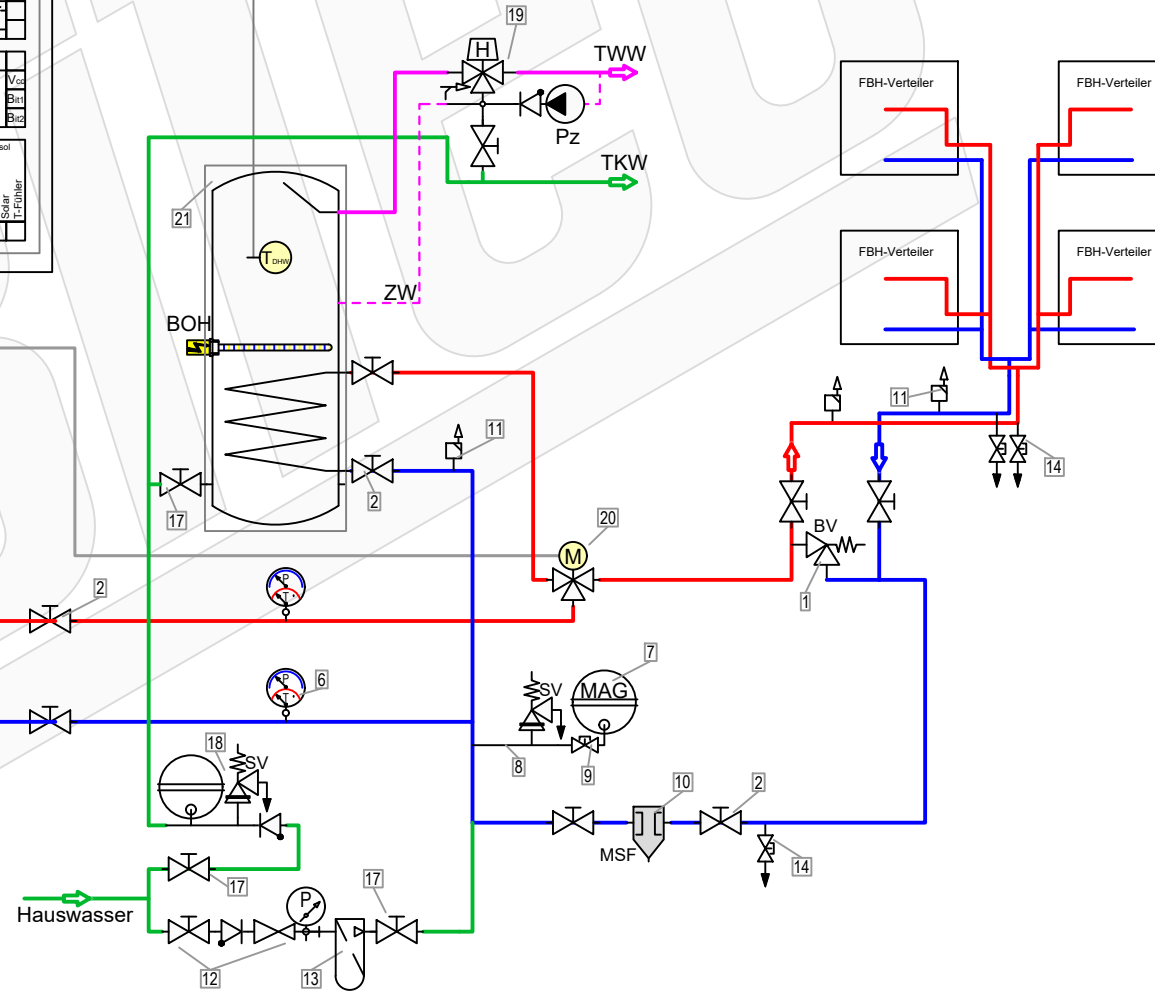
19
H
TWW
Pz
TKW
$V_{CD}$
$B_{it1}$
$B_{it2}$
sol
Solar T-Fühler
21
$T_{DHW}$
ZW
BOH
11
2
17
20
M
2
P
T
6
P
T
7
SV
MAG
8
9
18
SV
17
Hauswasser
P
17
12
13
10
2
MSF
14
FBH-Verteiler
FBH-Verteiler
FBH-Verteiler
FBH-Verteiler
11
14
BV
1